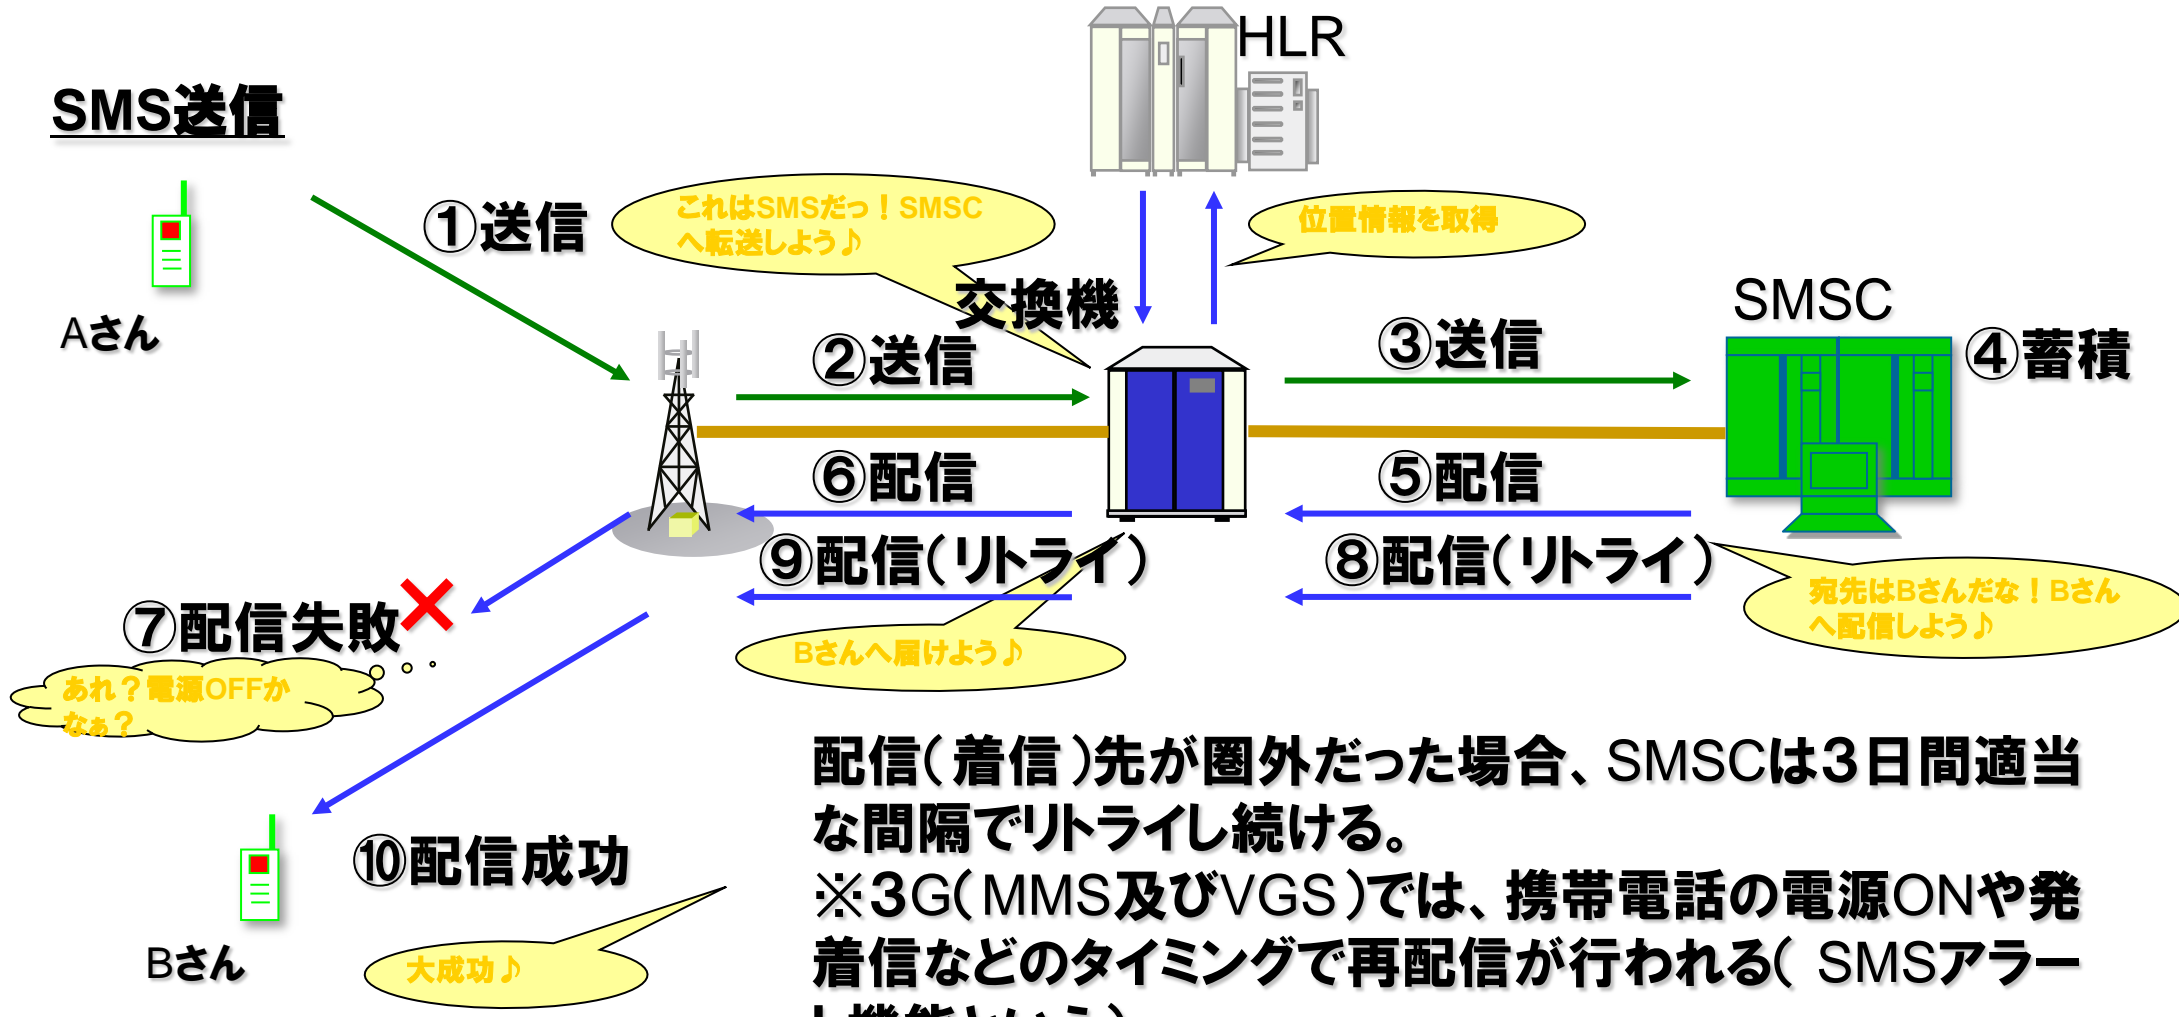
SMS送信

HLR

①送信

これはSMSだっ！SMSCへ転送しよう♪

位置情報を取得

Aさん

交換機

SMSC

②送信

③送信

④蓄積

⑥配信

⑤配信

⑨配信(リトライ)

⑧配信(リトライ)

宛先はBさんだな！Bさんへ配信しよう♪

⑦配信失敗

あれ？電源OFFかなぁ？

Bさんへ届けよう♪

配信(着信)先が圏外だった場合、SMSCは3日間適当な間隔でリトライし続ける。
※3G(MMS及びVGS)では、携帯電話の電源ONや発着信などのタイミングで再配信が行われる( SMSアラー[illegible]

⑩配信成功

Bさん

大成功♪